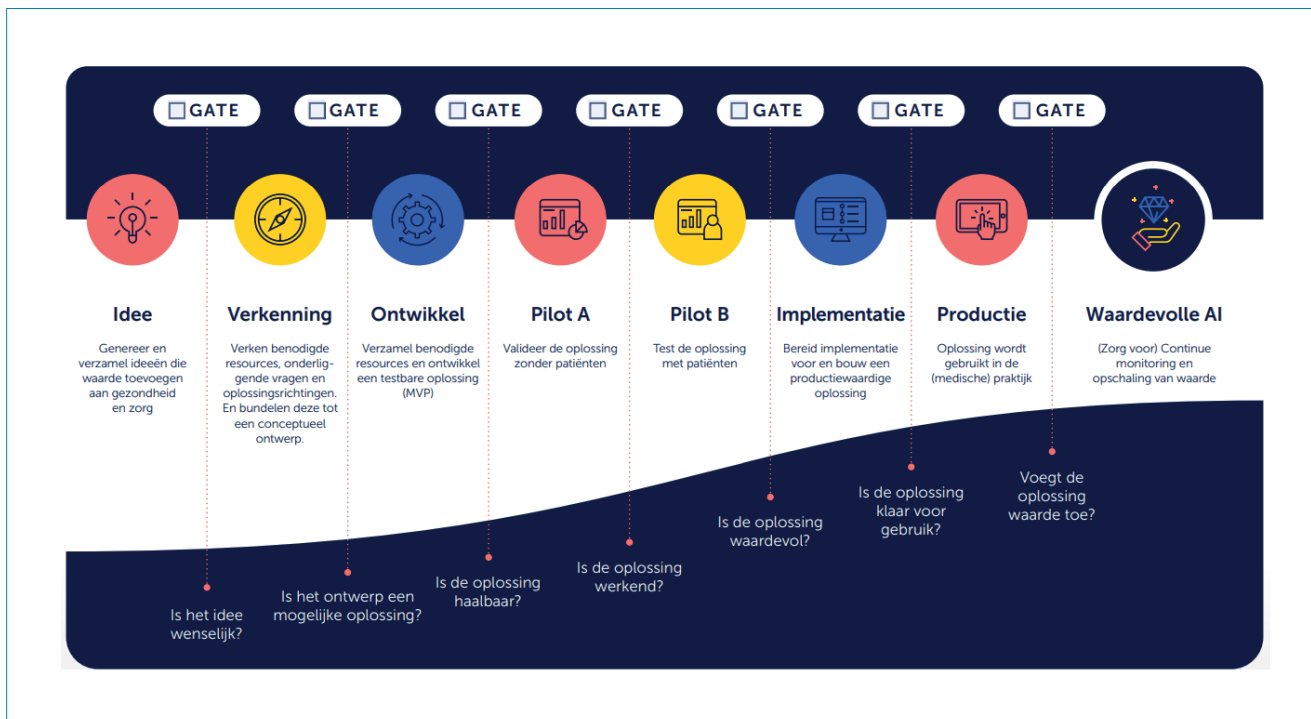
GATE GATE GATE GATE GATE GATE GATE

Idee
Genereer en verzamel ideeën die waarde toevoegen aan gezondheid en zorg

Verkenning
Verken benodigde resources, onderliggende vragen en oplossingsrichtingen. En bundelen deze tot een conceptueel ontwerp.

Ontwikkel
Verzamel benodigde resources en ontwikkel een testbare oplossing (MVP)

Pilot A
Valideer de oplossing zonder patiënten

Pilot B
Test de oplossing met patiënten

Implementatie
Bereid implementatie voor en bouw een productiewaardige oplossing

Productie
Oplossing wordt gebruikt in de (medische) praktijk

Waardevolle AI
(Zorg voor) Continue monitoring en opschaling van waarde

Is het idee wenselijk?

Is het ontwerp een mogelijke oplossing?

Is de oplossing haalbaar?

Is de oplossing werkend?

Is de oplossing waardevol?

Is de oplossing klaar voor gebruik?

Voegt de oplossing waarde toe?